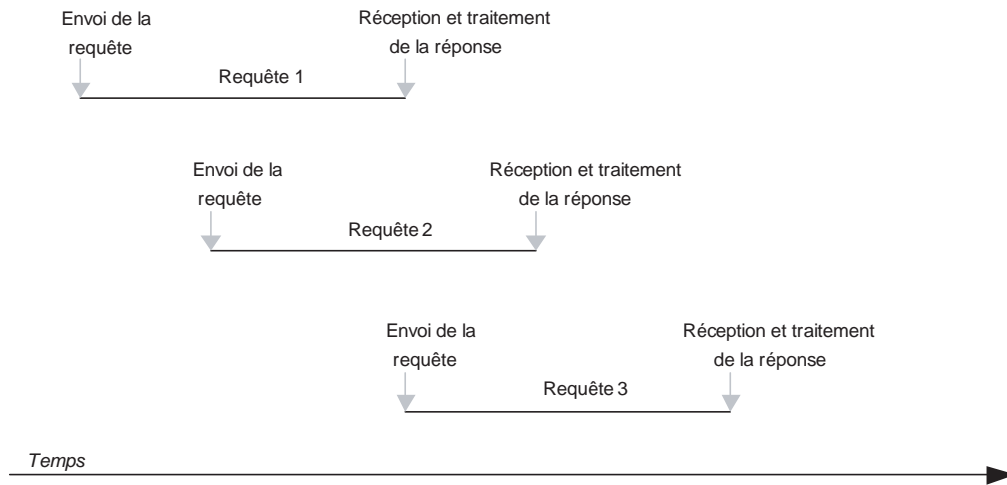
Envoi de la requête

Réception et traitement de la réponse

Requête 1

Envoi de la requête

Réception et traitement de la réponse

Requête 2

Envoi de la requête

Réception et traitement de la réponse

Requête 3

Temps